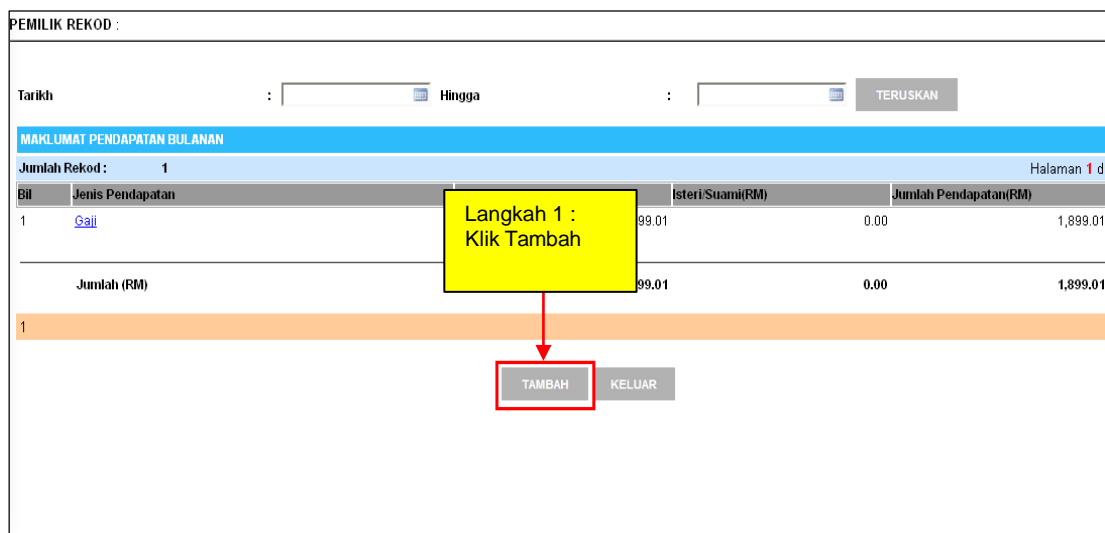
PEMILIK REKOD :

Tarikh : Hingga : TERUSKAN

MAKLUMAT PENDAPATAN BULANAN

Jumlah Rekod : 1 Halaman 1 d

| Bil | Jenis Pendapatan | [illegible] | Isteri/Suami(RM) | Jumlah Pendapatan(RM) |
|---|---|---|---|---|
| 1 | Gaji | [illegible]99.01 | 0.00 | 1,899.01 |
| | Jumlah (RM) | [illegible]99.01 | 0.00 | 1,899.01 |

1

Langkah 1 :
Klik Tambah

TAMBAH KELUAR